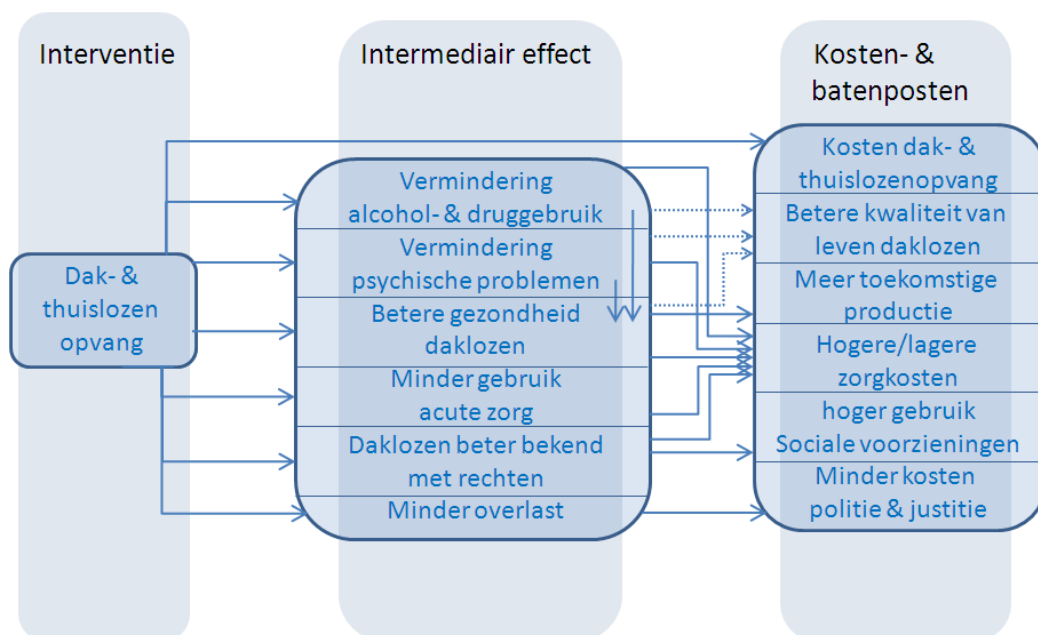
Interventie

Intermediair effect

Kosten- & batenposten

Dak- & thuislozen opvang

Vermindering alcohol- & druggebruik

Vermindering psychische problemen

Betere gezondheid daklozen

Minder gebruik acute zorg

Daklozen beter bekend met rechten

Minder overlast

Kosten dak- & thuislozenopvang

Betere kwaliteit van leven daklozen

Meer toekomstige productie

Hogere/lagere zorgkosten

hoger gebruik Sociale voorzieningen

Minder kosten politie & justitie